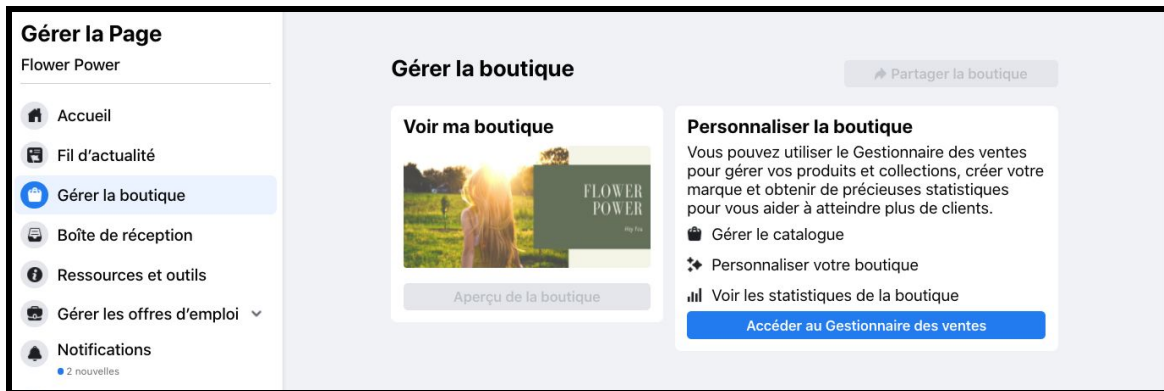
Gérer la Page
Flower Power

Accueil
Fil d'actualité
Gérer la boutique
Boîte de réception
Ressources et outils
Gérer les offres d'emploi
Notifications
2 nouvelles

Gérer la boutique

Partager la boutique

Voir ma boutique

FLOWER POWER

Aperçu de la boutique

Personnaliser la boutique

Vous pouvez utiliser le Gestionnaire des ventes pour gérer vos produits et collections, créer votre marque et obtenir de précieuses statistiques pour vous aider à atteindre plus de clients.

Gérer le catalogue
Personnaliser votre boutique
Voir les statistiques de la boutique

Accéder au Gestionnaire des ventes